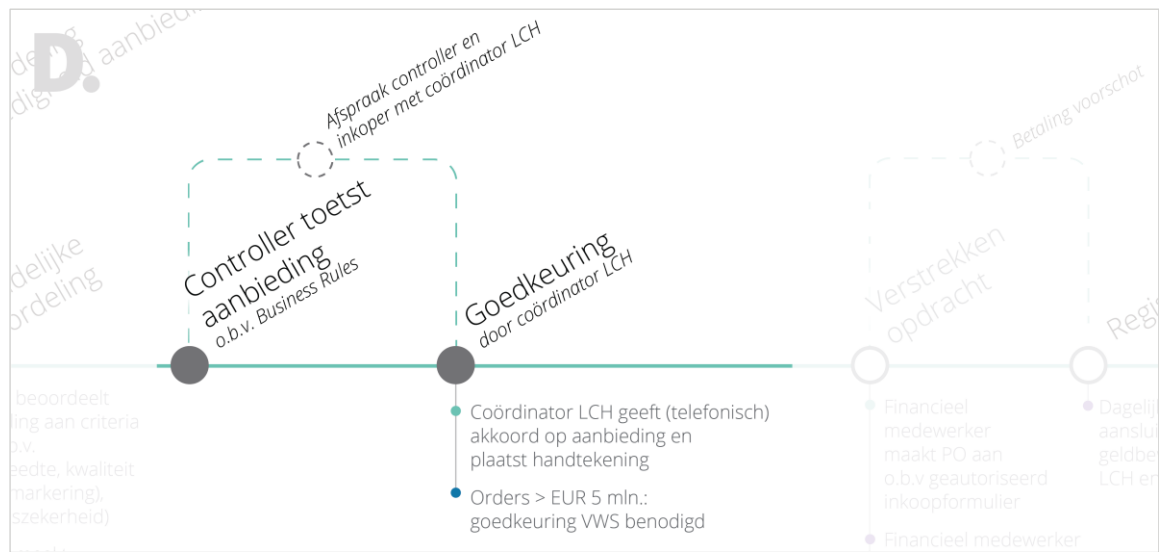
D.

deling
digi
aanbieding

Afspraak controller en inkoper met coördinator LCH

Betaling voorschot

delijke
ordeling

Controller toetst aanbieding
o.b.v. Business Rules

Goedkeuring
door coördinator LCH

Verstrekken opdracht

Regi

beoordeelt
ling aan criteria
o.v.
eedte, kwaliteit
markering),
szekerheid)

Coördinator LCH geeft (telefonisch) akkoord op aanbieding en plaatst handtekening

Orders > EUR 5 mln.: goedkeuring VWS benodigd

Financieel medewerker maakt PO aan o.b.v geautoriseerd inkoopformulier

Financieel medewerker

Dagelij
aanslu
geldbe
LCH en